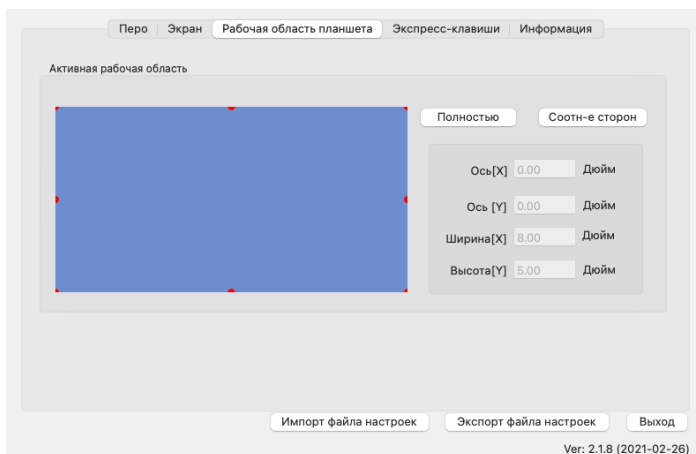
Перо | Экран | Рабочая область планшета | Экспресс-клавиши | Информация

Активная рабочая область

Полностью

Соотн-е сторон

Ось[X] 0.00 Дюйм

Ось [Y] 0.00 Дюйм

Ширина[X] 8.00 Дюйм

Высота[Y] 5.00 Дюйм

Импорт файла настроек

Экспорт файла настроек

Выход

Ver: 2.1.8 (2021-02-26)